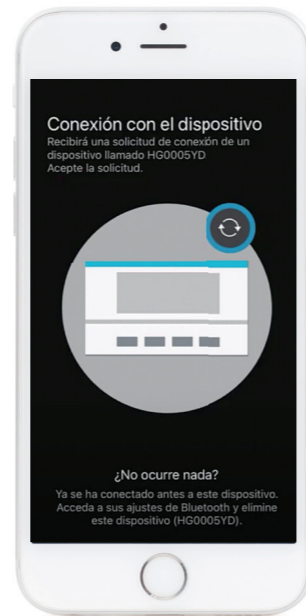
Conexión con el dispositivo
Recibirá una solicitud de conexión de un dispositivo llamado HG0005YD
Acepte la solicitud.

¿No ocurre nada?
Ya se ha conectado antes a este dispositivo. Acceda a sus ajustes de Bluetooth y elimine este dispositivo (HG0005YD).